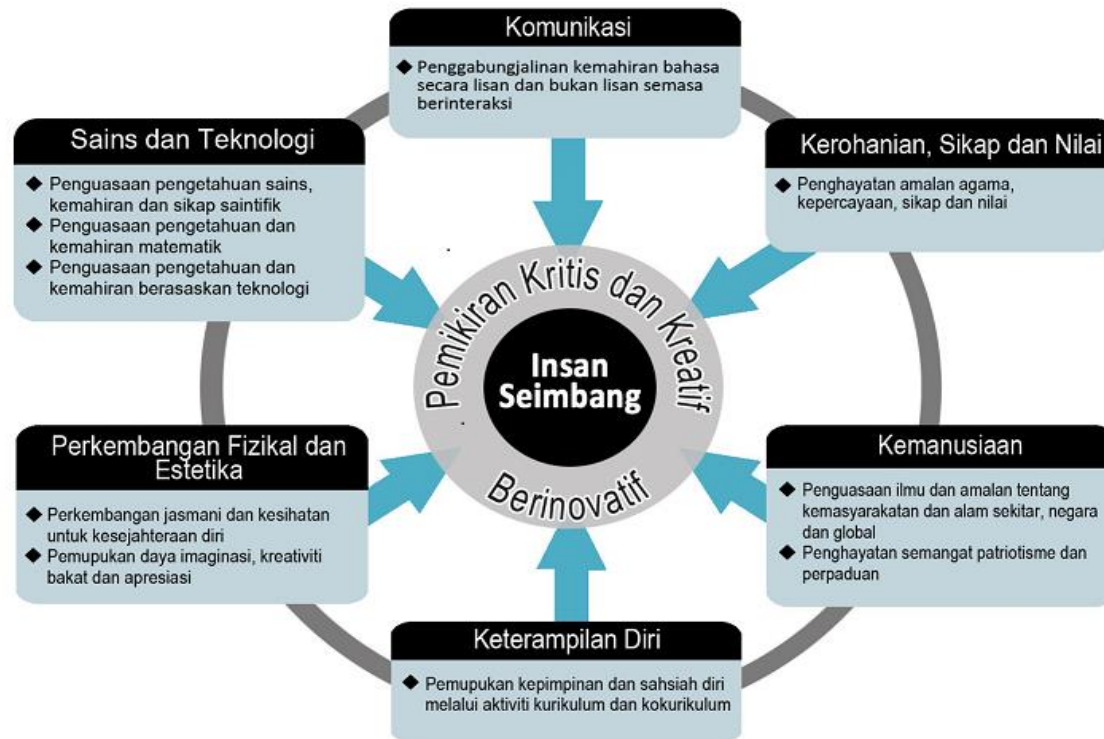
Komunikasi

◆ Penggabungjalinan kemahiran bahasa secara lisan dan bukan lisan semasa berinteraksi

Sains dan Teknologi

◆ Penguasaan pengetahuan sains, kemahiran dan sikap saintifik
◆ Penguasaan pengetahuan dan kemahiran matematik
◆ Penguasaan pengetahuan dan kemahiran berasaskan teknologi

Kerohanian, Sikap dan Nilai

◆ Penghayatan amalan agama, kepercayaan, sikap dan nilai

Pemikiran Kritis dan Kreatif

Insan Seimbang

Berinovatif

Perkembangan Fizikal dan Estetika

◆ Perkembangan jasmani dan kesihatan untuk kesejahteraan diri
◆ Pemupukan daya imaginasi, kreativiti bakat dan apresiasi

Kemanusiaan

◆ Penguasaan ilmu dan amalan tentang kemasyarakatan dan alam sekitar, negara dan global
◆ Penghayatan semangat patriotisme dan perpaduan

Keterampilan Diri

◆ Pemupukan kepimpinan dan sahsiah diri melalui aktiviti kurikulum dan kokurikulum